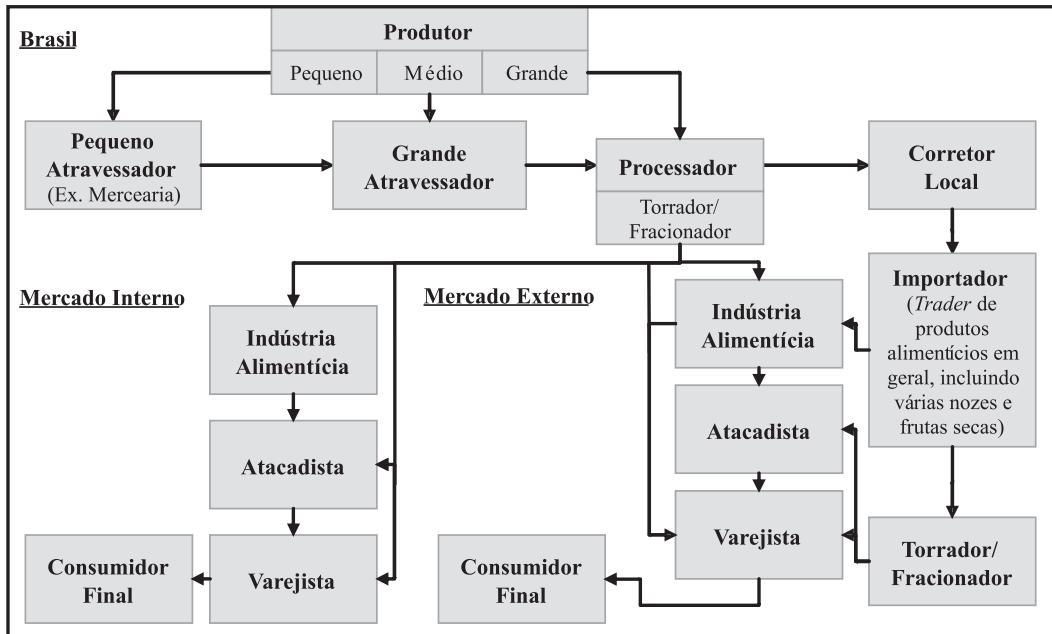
Brasil

Produtor
Pequeno
Médio
Grande

Pequeno Atravessador
(Ex. Mercearia)

Grande Atravessador

Processador
Torrador/ Fracionador

Corretor Local

Importador
(*Trader* de produtos alimentícios em geral, incluindo várias nozes e frutas secas)

Mercado Interno

Indústria Alimentícia

Atacadista

Varejista

Consumidor Final

Mercado Externo

Indústria Alimentícia

Atacadista

Varejista

Consumidor Final

Torrador/ Fracionador